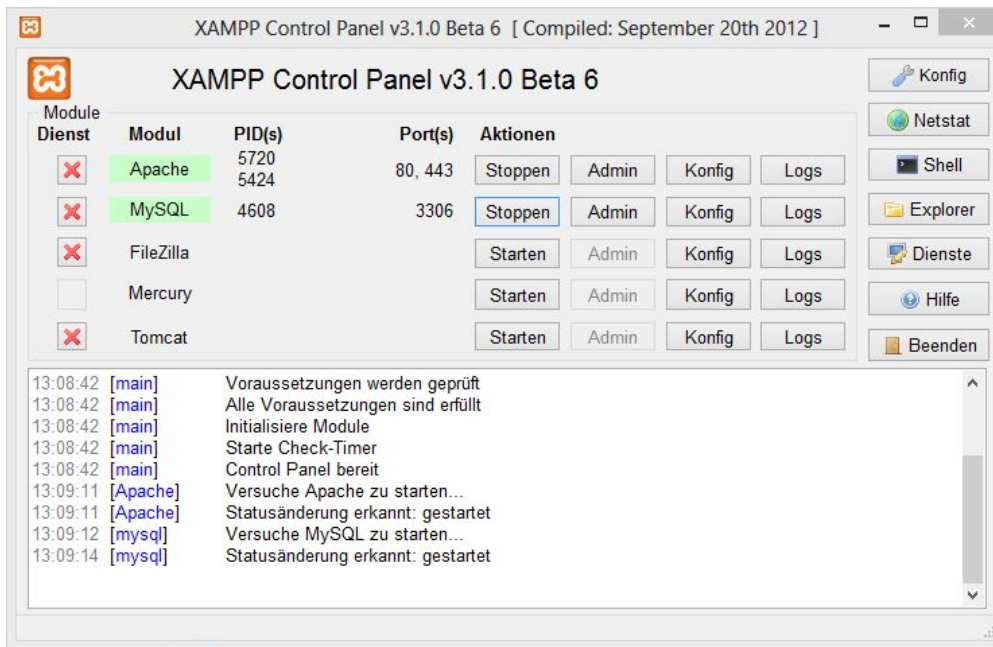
XAMPP Control Panel v3.1.0 Beta 6 [ Compiled: September 20th 2012 ]

XAMPP Control Panel v3.1.0 Beta 6

Konfig
Netstat
Shell
Explorer
Dienste
Hilfe
Beenden

Module

| Dienst | Modul | PID(s) | Port(s) | Aktionen | | | |
|---|---|---|---|---|---|---|---|
| ✕ | Apache | 5720 5424 | 80, 443 | Stoppen | Admin | Konfig | Logs |
| ✕ | MySQL | 4608 | 3306 | Stoppen | Admin | Konfig | Logs |
| ✕ | FileZilla | | | Starten | Admin | Konfig | Logs |
| | Mercury | | | Starten | Admin | Konfig | Logs |
| ✕ | Tomcat | | | Starten | Admin | Konfig | Logs |

13:08:42 [main] Voraussetzungen werden geprüft
13:08:42 [main] Alle Voraussetzungen sind erfüllt
13:08:42 [main] Initialisiere Module
13:08:42 [main] Starte Check-Timer
13:08:42 [main] Control Panel bereit
13:09:11 [Apache] Versuche Apache zu starten...
13:09:11 [Apache] Statusänderung erkannt: gestartet
13:09:12 [mysql] Versuche MySQL zu starten...
13:09:14 [mysql] Statusänderung erkannt: gestartet